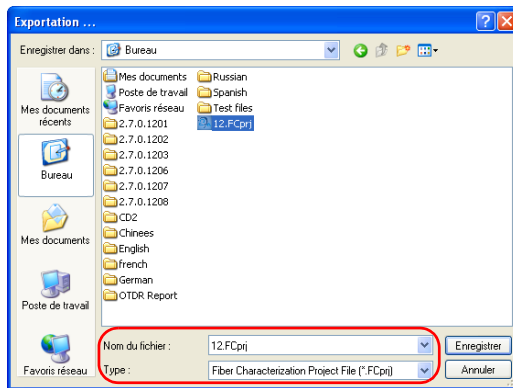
Exportation ...

Enregistrer dans : Bureau

Mes documents récents
Bureau
Mes documents
Poste de travail
Favoris réseau

Mes documents
Poste de travail
Favoris réseau
2.7.0.1201
2.7.0.1202
2.7.0.1203
2.7.0.1206
2.7.0.1207
2.7.0.1208
CD2
Chinees
English
french
German
OTDR Report
Russian
Spanish
Test files
12.FCprj

Nom du fichier : 12.FCprj
Type : Fiber Characterization Project File (*.FCprj)

Enregistrer
Annuler